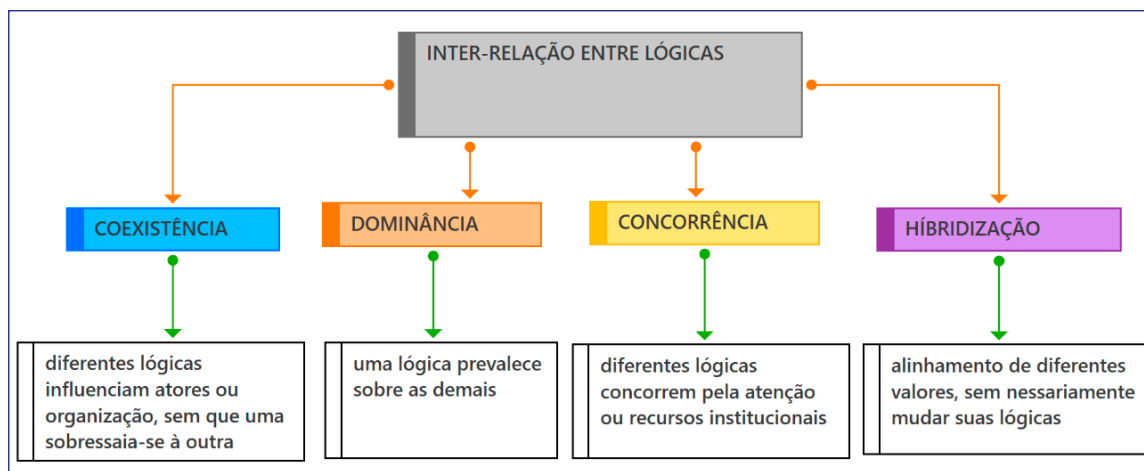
INTER-RELAÇÃO ENTRE LÓGICAS

COEXISTÊNCIA

DOMINÂNCIA

CONCORRÊNCIA

HÍBRIDIZAÇÃO

diferentes lógicas influenciam atores ou organização, sem que uma sobressaia-se à outra

uma lógica prevalece sobre as demais

diferentes lógicas concorrem pela atenção ou recursos institucionais

alinhamento de diferentes valores, sem nessariamente mudar suas lógicas